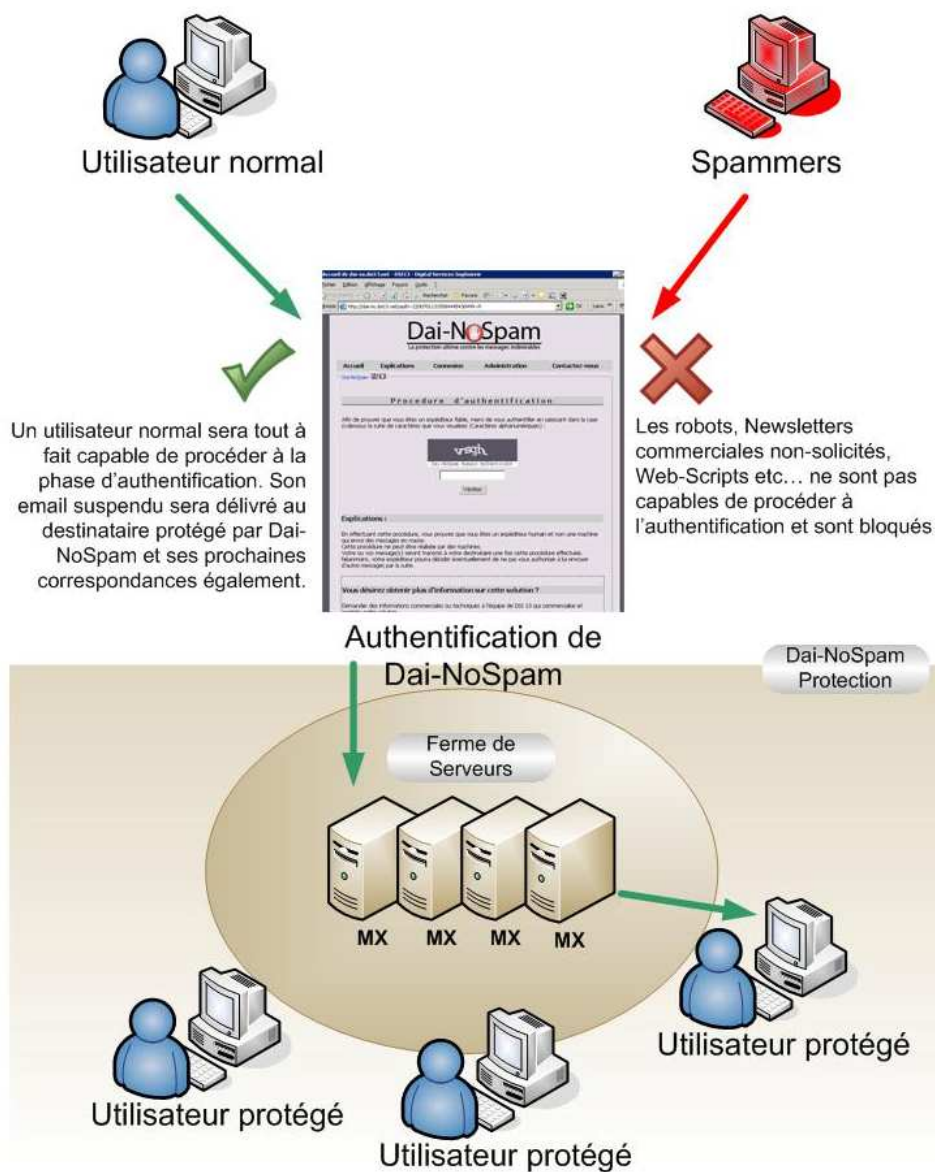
Utilisateur normal

Spammers

Dai-NoSpam

Procédure d'authentification

Explications :

Vous désirez obtenir plus d'information sur cette solution ?

Un utilisateur normal sera tout à fait capable de procéder à la phase d'authentification. Son email suspendu sera délivré au destinataire protégé par Dai-NoSpam et ses prochaines correspondances également.

Les robots, Newsletters commerciales non-solicités, Web-Scripts etc… ne sont pas capables de procéder à l'authentification et sont bloqués

Authentification de Dai-NoSpam

Dai-NoSpam Protection

Ferme de Serveurs

MX MX MX MX

Utilisateur protégé

Utilisateur protégé

Utilisateur protégé